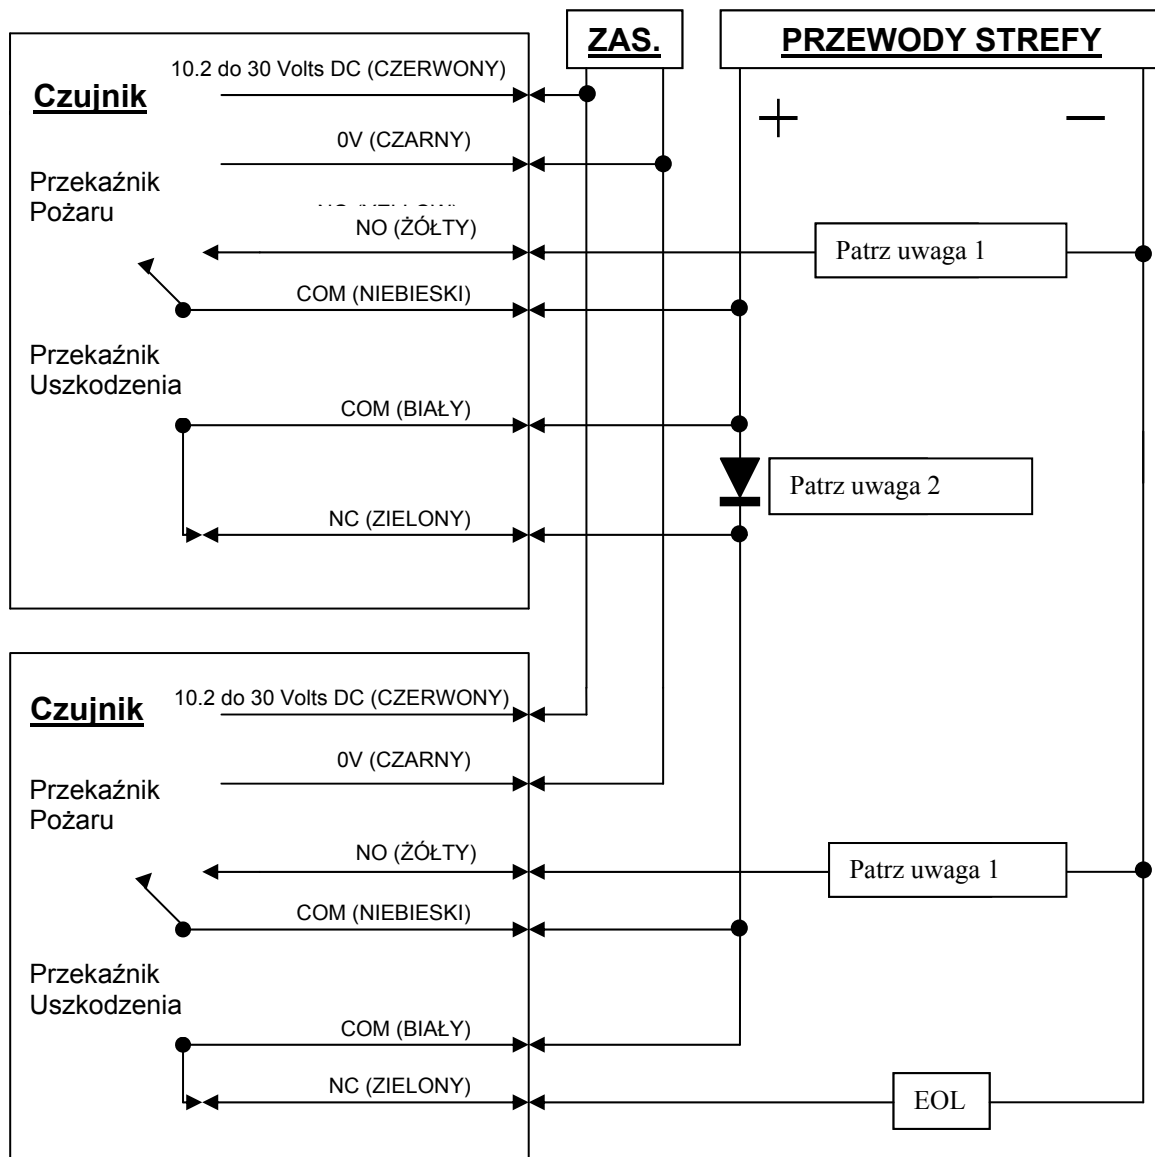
ZAS.

PRZEWODY STREFY

+

—

Czujnik

10.2 do 30 Volts DC (CZERWONY)

0V (CZARNY)

Przekaźnik Pożaru

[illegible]

NO (ŻÓŁTY)

Patrz uwaga 1

COM (NIEBIESKI)

Przekaźnik Uszkodzenia

COM (BIAŁY)

Patrz uwaga 2

NC (ZIELONY)

Czujnik

10.2 do 30 Volts DC (CZERWONY)

0V (CZARNY)

Przekaźnik Pożaru

NO (ŻÓŁTY)

Patrz uwaga 1

COM (NIEBIESKI)

Przekaźnik Uszkodzenia

COM (BIAŁY)

NC (ZIELONY)

EOL